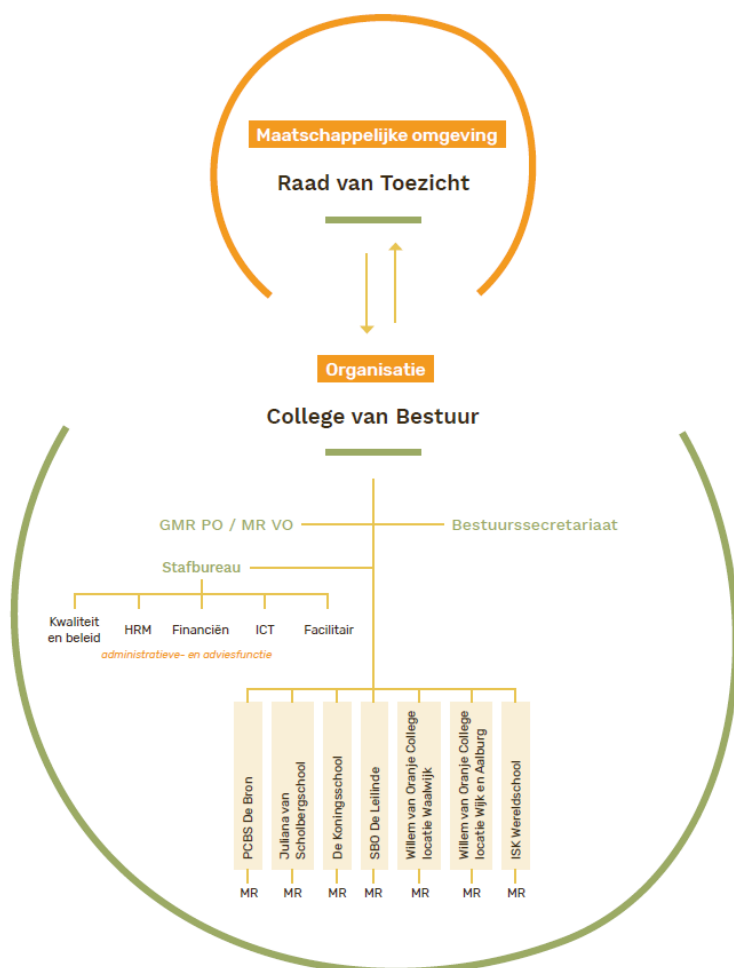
Maatschappelijke omgeving

Raad van Toezicht

Organisatie

College van Bestuur

GMR PO / MR VO

Bestuurssecretariaat

Stafbureau

Kwaliteit en beleid

HRM

Financiën

ICT

Facilitair

administratieve- en adviesfunctie

PCBS De Bron

Juliana van Stolbergschool

De Koningsschool

SBO De Leilinde

Willem van Oranje College locatie Waalwijk

Willem van Oranje College locatie Wijk en Aalburg

ISK Wereldschool

MR

MR

MR

MR

MR

MR

MR